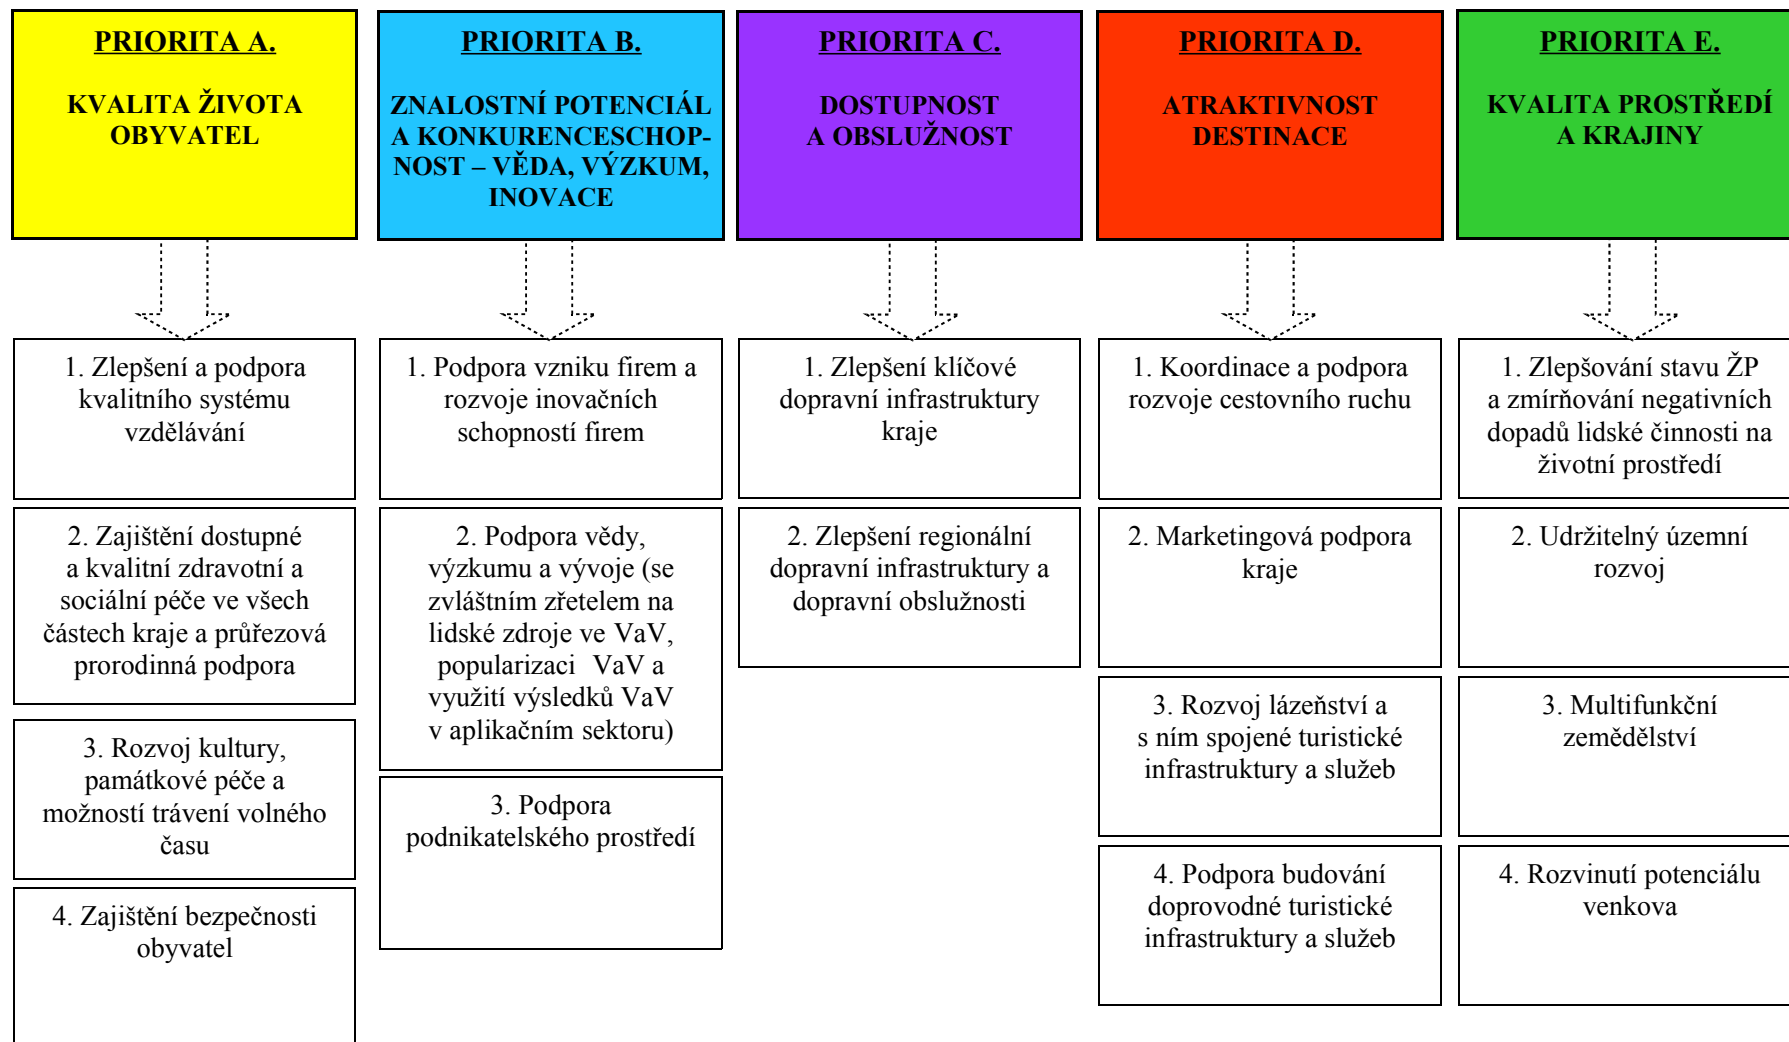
PRIORITA A.

KVALITA ŽIVOTA OBYVATEL

1. Zlepšení a podpora kvalitního systému vzdělávání

2. Zajištění dostupné a kvalitní zdravotní a sociální péče ve všech částech kraje a průřezová prorodinná podpora

3. Rozvoj kultury, památkové péče a možností trávení volného času

4. Zajištění bezpečnosti obyvatel

PRIORITA B.

ZNALOSTNÍ POTENCIÁL A KONKURENCESCHOPNOST – VĚDA, VÝZKUM, INOVACE

1. Podpora vzniku firem a rozvoje inovačních schopností firem

2. Podpora vědy, výzkumu a vývoje (se zvláštním zřetelem na lidské zdroje ve VaV, popularizaci VaV a využití výsledků VaV v aplikačním sektoru)

3. Podpora podnikatelského prostředí

PRIORITA C.

DOSTUPNOST A OBSLUŽNOST

1. Zlepšení klíčové dopravní infrastruktury kraje

2. Zlepšení regionální dopravní infrastruktury a dopravní obslužnosti

PRIORITA D.

ATRAKTIVNOST DESTINACE

1. Koordinace a podpora rozvoje cestovního ruchu

2. Marketingová podpora kraje

3. Rozvoj lázeňství a s ním spojené turistické infrastruktury a služeb

4. Podpora budování doprovodné turistické infrastruktury a služeb

PRIORITA E.

KVALITA PROSTŘEDÍ A KRAJINY

1. Zlepšování stavu ŽP a zmírňování negativních dopadů lidské činnosti na životní prostředí

2. Udržitelný územní rozvoj

3. Multifunkční zemědělství

4. Rozvinutí potenciálu venkova